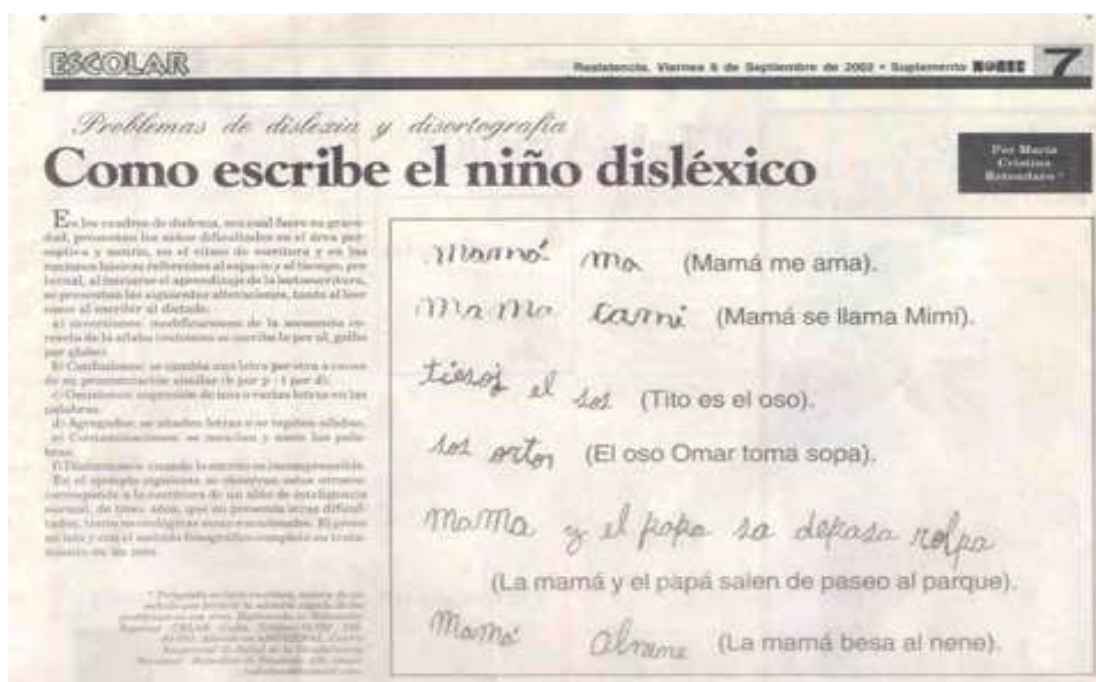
ESCOLAR

Resistencia, Viernes 6 de Septiembre de 2002 • Suplemento NORTE 7

Problemas de dislexia y disortografía

Como escribe el niño disléxico

Por María Cristina Estendaro *

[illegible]

mamá ma (Mamá me ama).

ma ma cami (Mamá se llama Mimí).

tiso el sos (Tito es el oso).

sos orton (El oso Omar toma sopa).

mama y el papa sa depasa rolpa

(La mamá y el papá salen de paseo al parque).

Mamá alnene (La mamá besa al nene).

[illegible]